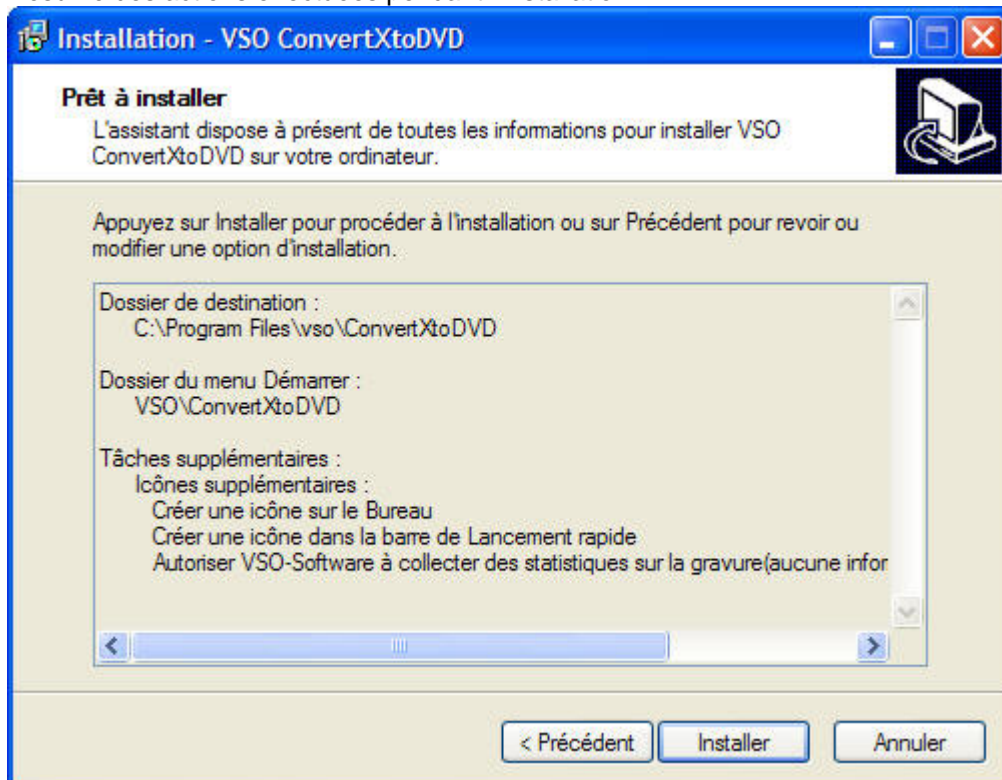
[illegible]

Installation - VSO ConvertXtoDVD

Prêt à installer
L'assistant dispose à présent de toutes les informations pour installer VSO ConvertXtoDVD sur votre ordinateur.

Appuyez sur Installer pour procéder à l'installation ou sur Précédent pour revoir ou modifier une option d'installation.

Dossier de destination :
C:\Program Files\vso\ConvertXtoDVD

Dossier du menu Démarrer :
VSO\ConvertXtoDVD

Tâches supplémentaires :
Icônes supplémentaires :
Créer une icône sur le Bureau
Créer une icône dans la barre de Lancement rapide
Autoriser VSO-Software à collecter des statistiques sur la gravure(aucune infor

< Précédent
Installer
Annuler